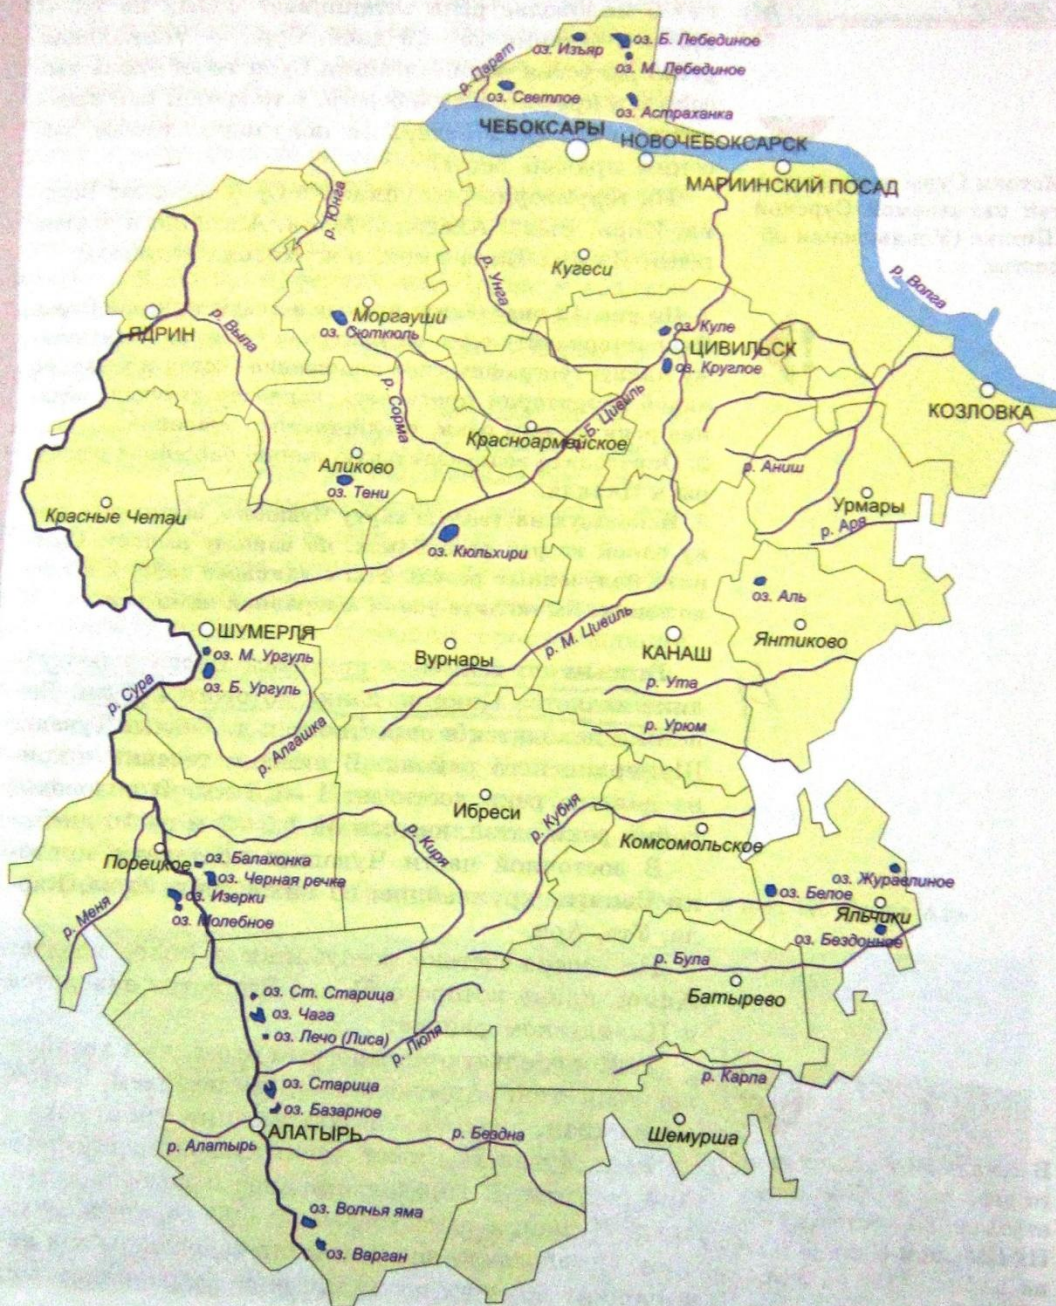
оз. Изьяр
оз. Б. Лебединое
р. Парат
оз. М. Лебединое
оз. Светлое
оз. Астраханка
ЧЕБОКСАРЫ
НОВОЧЕБОКСАРСК
МАРИИНСКИЙ ПОСАД
р. Юнга
р. Волга
р. Унга
Кугеси
ЯДРИН
р. Выла
Моргауши
оз. Сюткюль
оз. Куле
ЦИВИЛЬСК
оз. Круглое
р. Сорма
р. Б. Цивиль
КОЗЛОВКА
Красноармейское
Аликово
оз. Тени
р. Аниш
Урмары
р. Аря
Красные Четаи
оз. Кюльхири
оз. Аль
ШУМЕРЛЯ
р. М. Цивиль
КАНАШ
Янтиково
оз. М. Ургуль
Вурнары
оз. Б. Ургуль
р. Ута
р. Сура
р. Урюм
р. Алгашка
Ибреси
р. Кубня
Комсомольское
р. Киря
Порецкое
оз. Балахонка
оз. Черная речка
оз. Изерки
оз. Журавлиное
оз. Белое
Яльчики
оз. Молебное
р. Меня
оз. Бездонное
р. Була
оз. Ст. Старица
Батырево
оз. Чага
оз. Лечо (Лиса)
р. Люля
р. Карла
оз. Старица
оз. Базарное
АЛАТЫРЬ
р. Алатырь
р. Бездна
Шемурша
оз. Волчья яма
оз. Варган